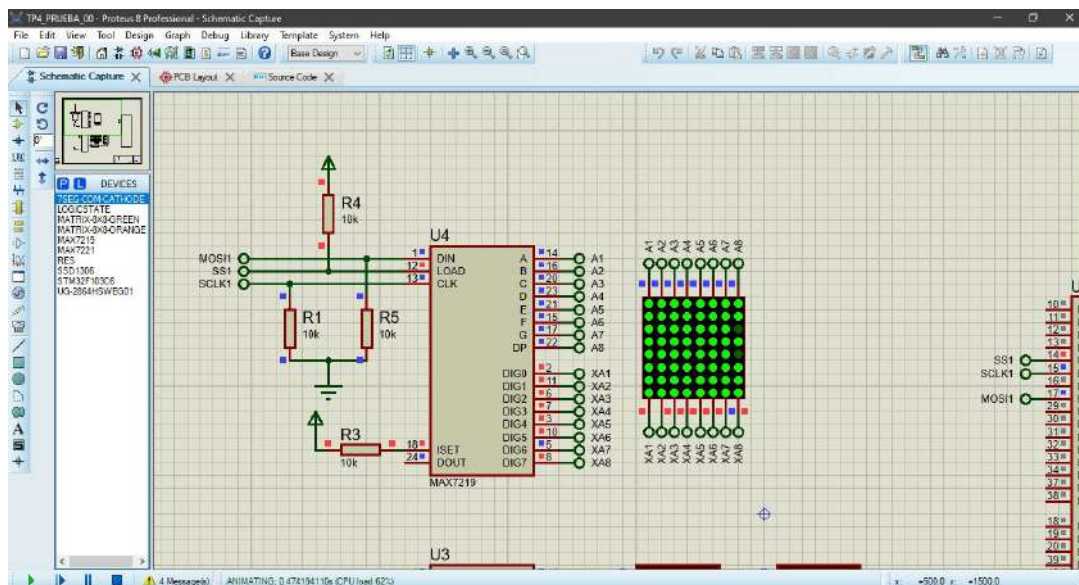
TP4_PRUEBA_00 - Proteus 8 Professional - Schematic Capture

File Edit View Tool Design Graph Debug Library Template System Help

Base Design

Schematic Capture × PCB Layout × Source Code ×

P L DEVICES

7SEG-COM-CATHODE
LOGICSTATE
MATRIX-8X8-GREEN
MATRIX-8X8-ORANGE
MAX7219
MAX7221
RES
SSD1306
STM32F103C6
UG-2864HSWEG01

R4
10k

U4

MOSI1
SS1
SCLK1

1 DIN
12 LOAD
13 CLK

A 14 A1
B 16 A2
C 20 A3
D 23 A4
E 21 A5
F 15 A6
G 17 A7
DP 22 A8

A1 A2 A3 A4 A5 A6 A7 A8

R1
10k

R5
10k

DIG0 2 XA1
DIG1 11 XA2
DIG2 6 XA3
DIG3 7 XA4
DIG4 3 XA5
DIG5 10 XA6
DIG6 5 XA7
DIG7 8 XA8

XA1 XA2 XA3 XA4 XA5 XA6 XA7 XA8

R3
10k

18 ISET
24 DOUT

MAX7219

U3

SS1
SCLK1
MOSI1

10 11 12 13 14 15 16 17 29 30 31 32 33 34 37 38 18 19 20 39

4 Message(s) ANIMATING: 0.474194110s (CPU load 62%)

x: -500.0 y: -1500.0